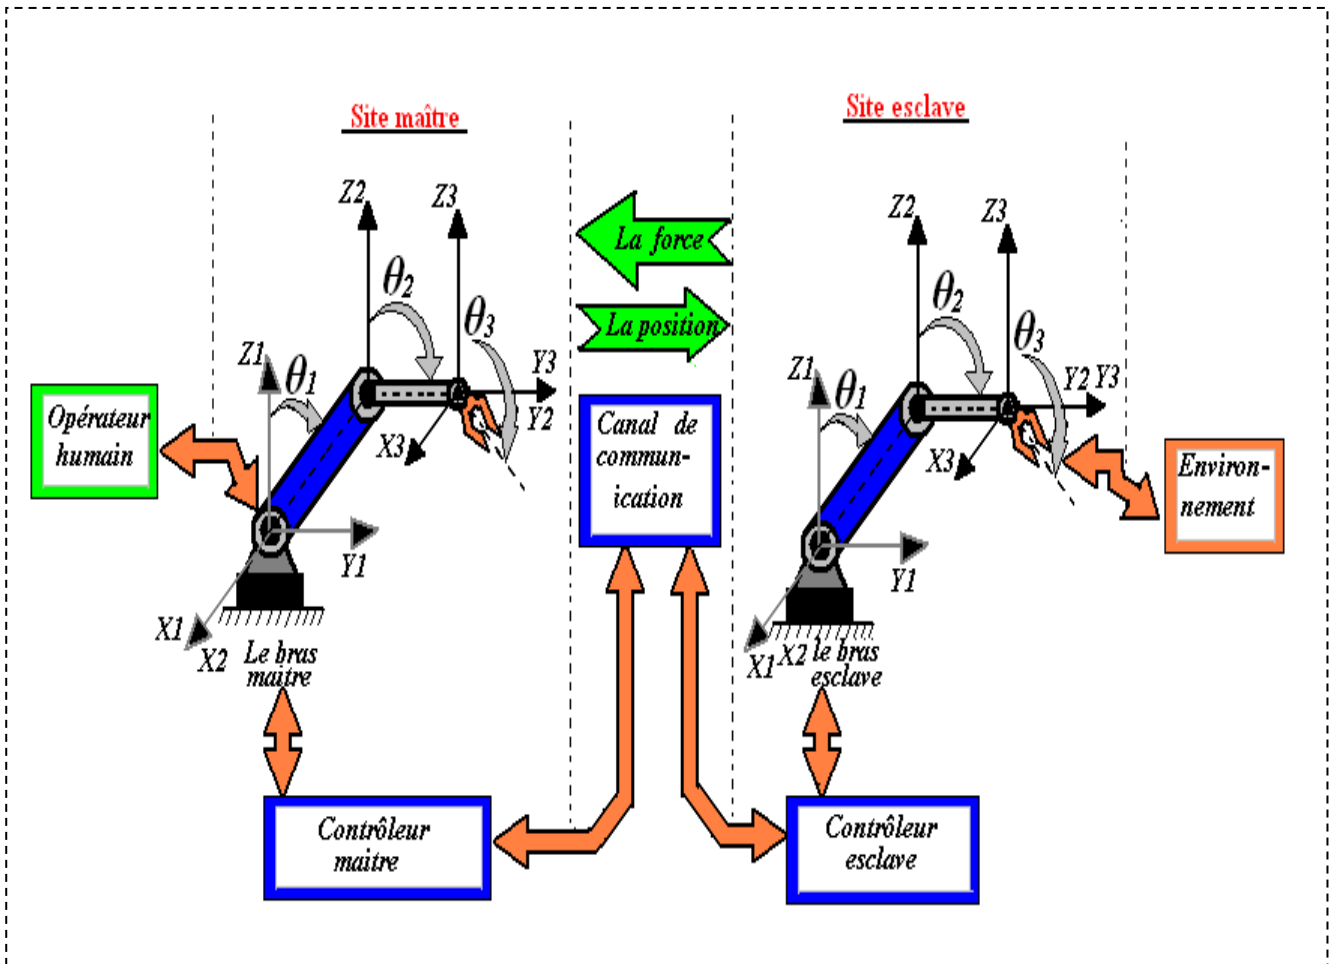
Site maître

Site esclave

Z2

Z3

$\theta_2$

$\theta_3$

Z1

$\theta_1$

Y3

Y2

X3

Y1

X1

X2

Le bras maître

Opérateur humain

La force

La position

Canal de commun-ication

Z2

Z3

$\theta_2$

$\theta_3$

Z1

$\theta_1$

Y2 Y3

X3

Y1

X1 X2 le bras esclave

Environ-nement

Contrôleur maitre

Contrôleur esclave